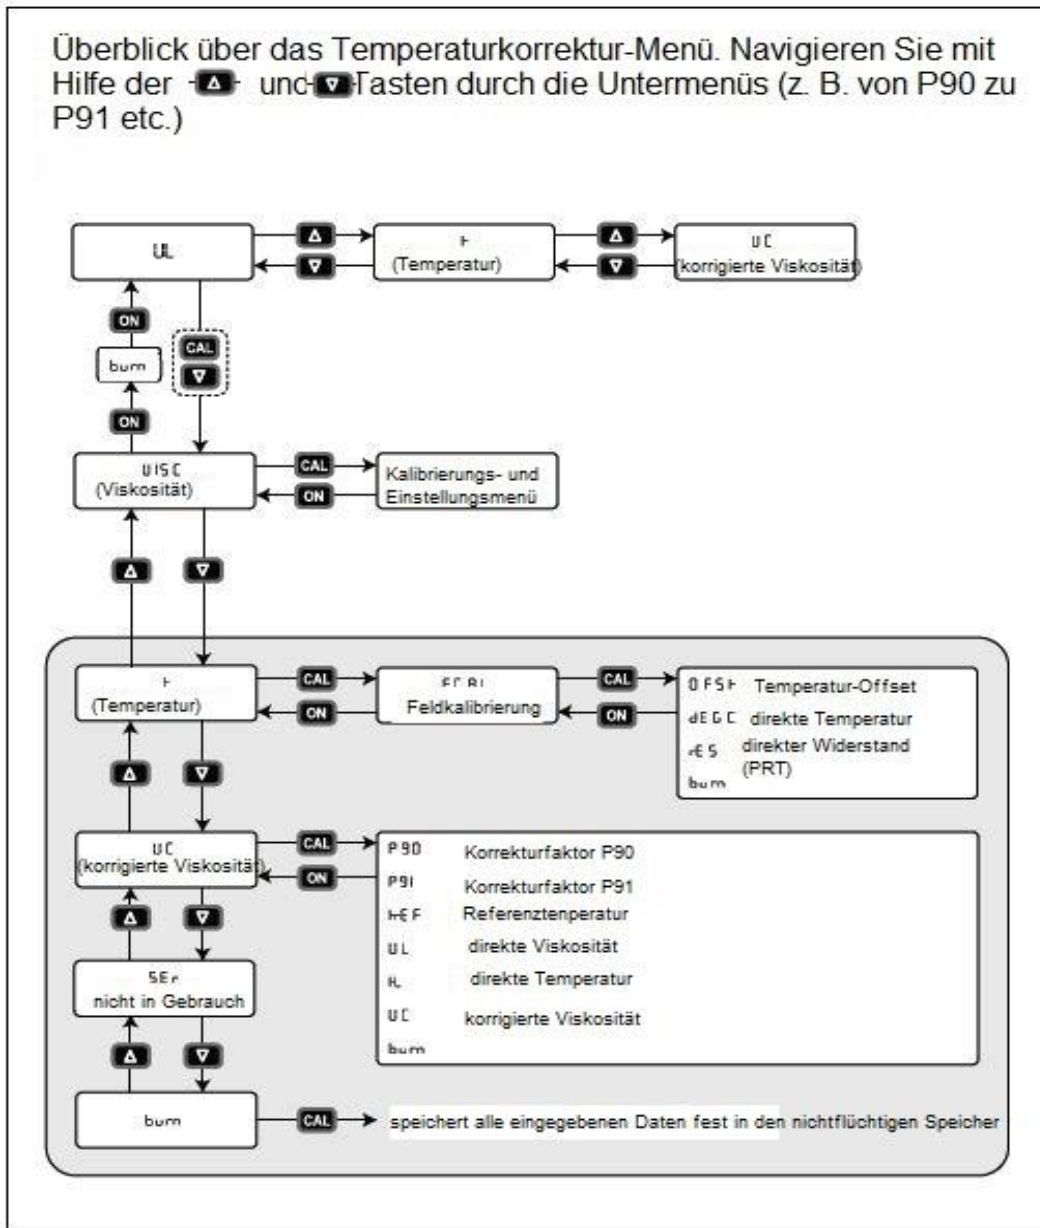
Überblick über das Temperaturkorrektur-Menü. Navigieren Sie mit Hilfe der Δ und ∇ Tasten durch die Untermenüs (z. B. von P90 zu P91 etc.)

UL

Δ

∇

t
(Temperatur)

Δ

∇

UC
(korrigierte Viskosität)

ON

burn

ON

CAL

∇

UISC
(Viskosität)

CAL

ON

Kalibrierungs- und Einstellungsmenü

Δ

∇

t
(Temperatur)

CAL

ON

FCAL
Feldkalibrierung

CAL

ON

OFSt Temperatur-Offset
dEGC direkte Temperatur
rES direkter Widerstand (PRT)
burn

Δ

∇

UC
(korrigierte Viskosität)

CAL

ON

P90 Korrekturfaktor P90
P91 Korrekturfaktor P91
tEF Referenztenperatur
UL direkte Viskosität
tL direkte Temperatur
UC korrigierte Viskosität
burn

Δ

∇

SEr
nicht in Gebrauch

Δ

∇

burn

CAL

speichert alle eingegebenen Daten fest in den nichtflüchtigen Speicher